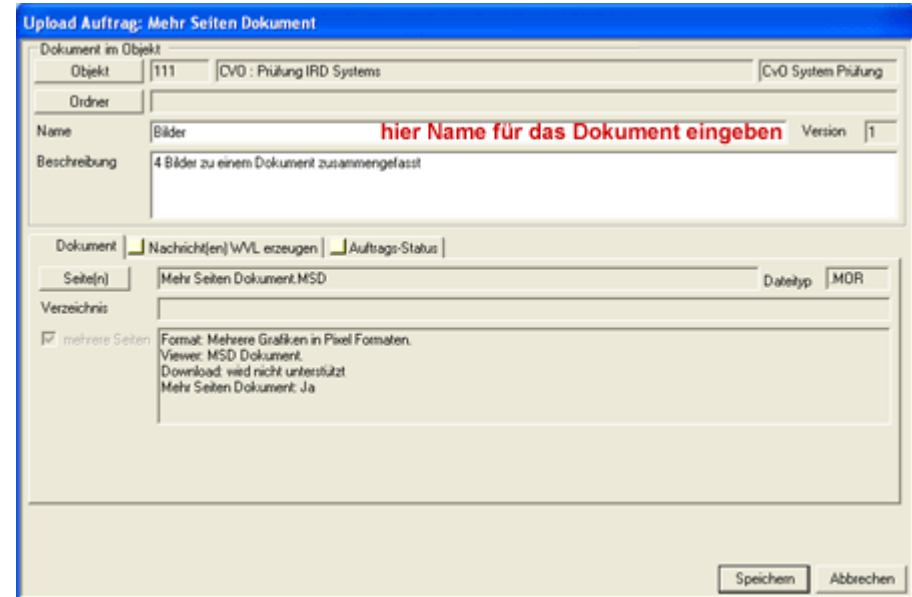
Upload Auftrag: Mehr Seiten Dokument

Dokument im Objekt

Objekt | 111 | CVO : Prüfung IRD Systems | CvO System Prüfung

Ordner

Name | Bilder | hier Name für das Dokument eingeben | Version | 1

Beschreibung | 4 Bilder zu einem Dokument zusammengefasst

Dokument | Nachricht(en) WVL erzeugen | Auftrags-Status

Seite(n) | Mehr Seiten Dokument.MSD | Dateityp | .MOR

Verzeichnis

mehrere Seiten

Format: Mehrere Grafiken in Pixel Formaten.
Viewer: MSD Dokument.
Download: wird nicht unterstützt
Mehr Seiten Dokument: Ja

Speichern | Abbrechen